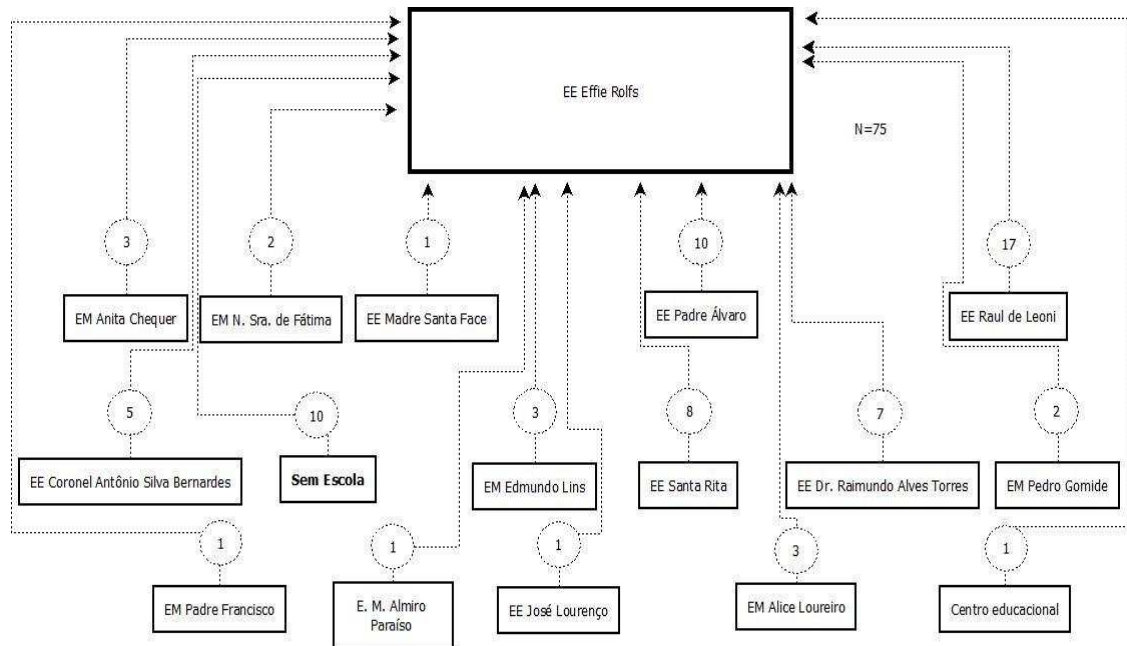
EE Effie Rolfs

N=75

3

2

1

10

17

EM Anita Chequer

EM N. Sra. de Fátima

EE Madre Santa Face

EE Padre Álvaro

EE Raul de Leoni

5

10

3

8

7

2

EE Coronel Antônio Silva Bernardes

Sem Escola

EM Edmundo Lins

EE Santa Rita

EE Dr. Raimundo Alves Torres

EM Pedro Gomide

1

1

1

3

1

EM Padre Francisco

E. M. Almiro Paraíso

EE José Lourenço

EM Alice Loureiro

Centro educacional